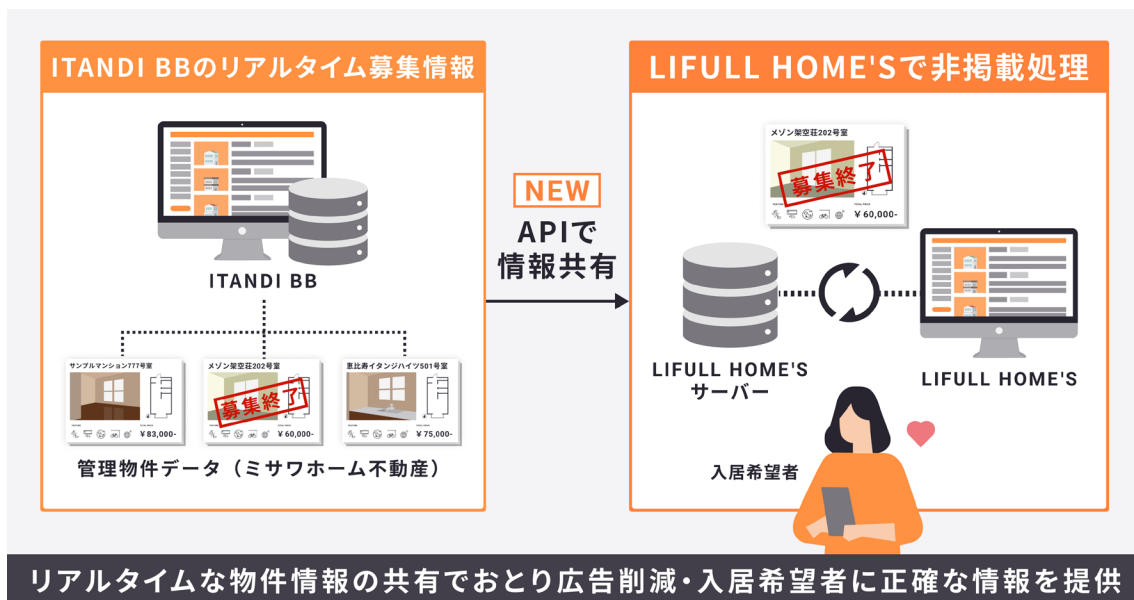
ITANDI BBのリアルタイム募集情報

ITANDI BB

サンプルマンション777号室
¥83,000-

メゾン架空荘202号室
募集終了
¥60,000-

恵比寿イタンジハイツ501号室
¥75,000-

管理物件データ（ミサワホーム不動産）

NEW
APIで
情報共有

LIFULL HOME'Sで非掲載処理

メゾン架空荘202号室
募集終了
¥60,000-

LIFULL HOME'S
サーバー

LIFULL HOME'S

入居希望者

リアルタイムな物件情報の共有でおとり広告削減・入居希望者に正確な情報を提供